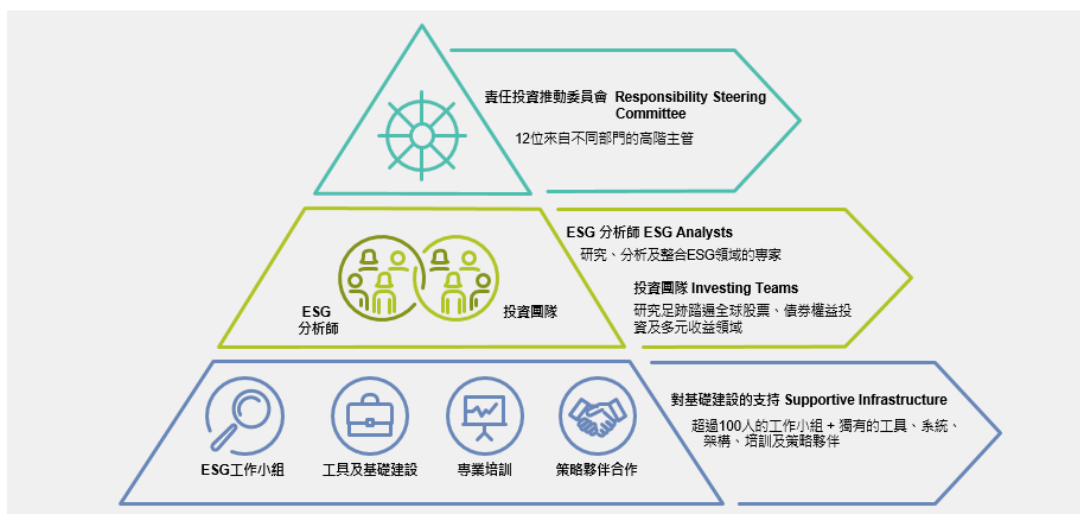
責任投資推動委員會 Responsibility Steering Committee
12位來自不同部門的高階主管

ESG 分析師 ESG Analysts
研究、分析及整合ESG領域的專家

投資團隊 Investing Teams
研究足跡踏遍全球股票、債券權益投資及多元收益領域

ESG 分析師

投資團隊

對基礎建設的支持 Supportive Infrastructure
超過100人的工作小組 + 獨有的工具、系統、架構、培訓及策略夥伴

ESG工作小組

工具及基礎建設

專業培訓

策略夥伴合作